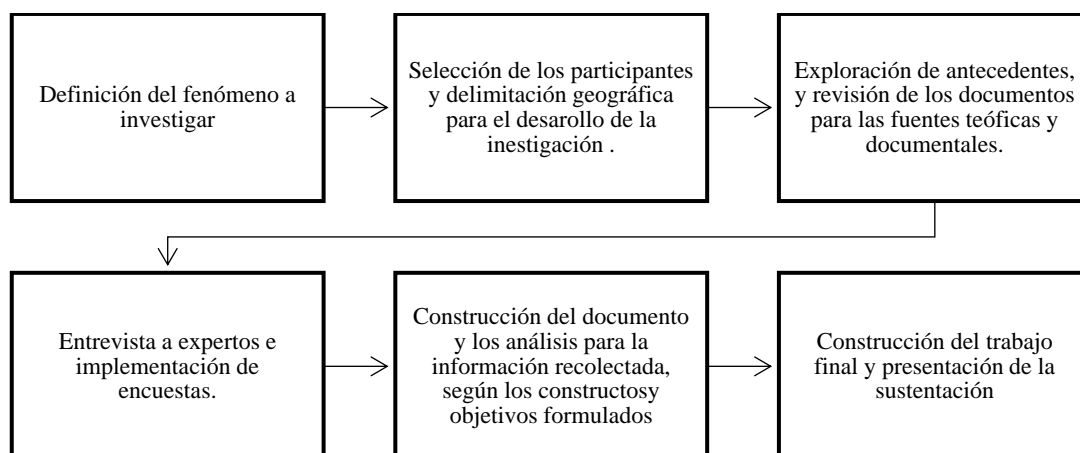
Definición del fenómeno a investigar

Selección de los participantes y delimitación geográfica para el desarollo de la inestigación .

Exploración de antecedentes, y revisión de los documentos para las fuentes teóficas y documentales.

Entrevista a expertos e implementación de encuestas.

Construcción del documento y los análisis para la información recolectada, según los constructosy objetivos formulados

Construcción del trabajo final y presentación de la sustentación